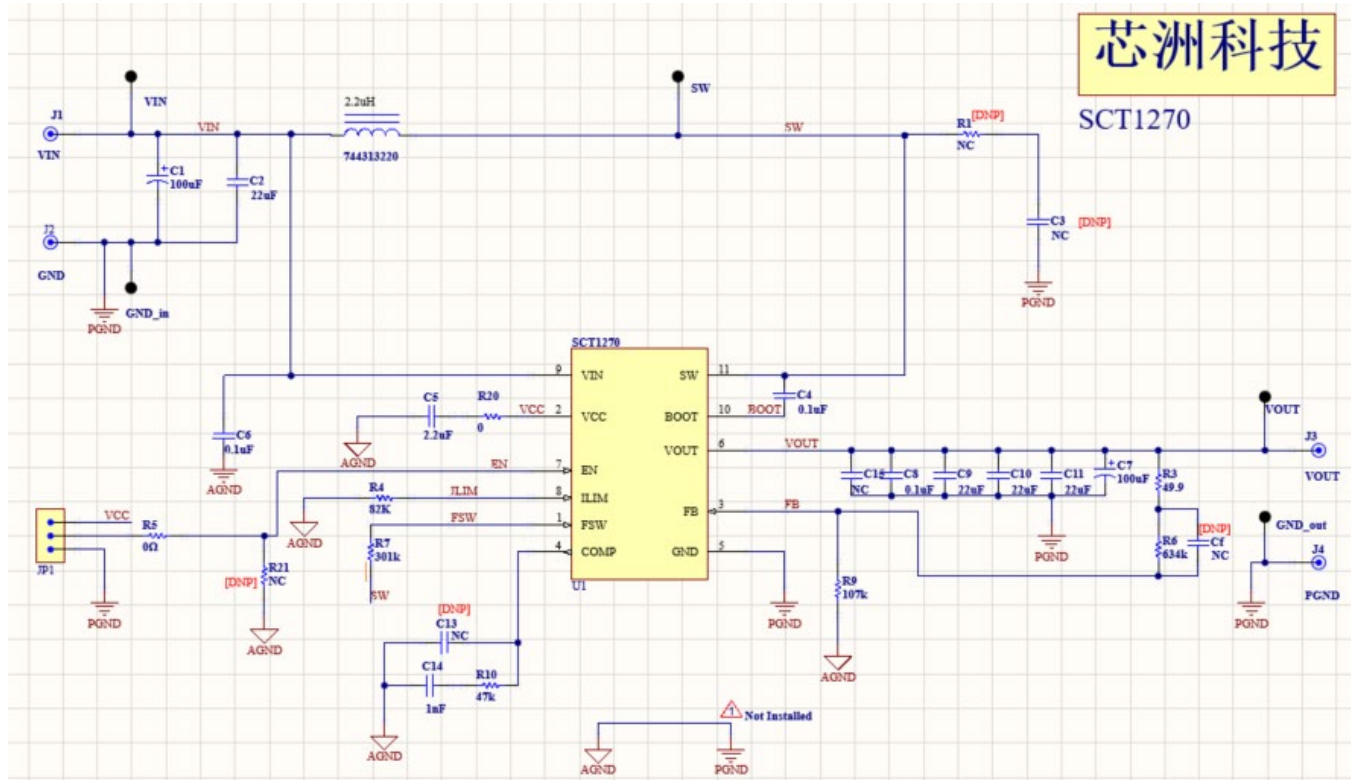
芯洲科技

SCT1270

J1
VIN
VIN
VIN
2.2uH
744313220
SW
SW
R1 [DNP]
NC
C1
100uF
C2
22uF
C3 [DNP]
NC
J2
GND
GND_in
PGND
PGND

SCT1270
9 VIN
2 VCC
7 EN
8 ILIM
1 FSW
4 COMP
SW 11
BOOT 10
VOUT 6
FB 3
GND 5
U1

C6
0.1uF
AGND
C5
2.2uF
R20
0
VCC
AGND
EN
R4
82K
ILIM
AGND
FSW
R7
301k
SW
BOOT
C4
0.1uF
VOUT
FB
VOUT
J3
VOUT
C15
NC
C8
0.1uF
C9
22uF
C10
22uF
C11
22uF
C7
100uF
R3
49.9
R6
634k
[DNP]
Cf
NC
PGND
GND_out
J4
PGND
PGND
R9
107k
AGND
PGND

JP1
VCC
R5
0Ω
PGND
R21
[DNP] NC
AGND

[DNP]
C13
NC
C14
1nF
R10
47k
AGND

1 Not Installed
AGND
PGND